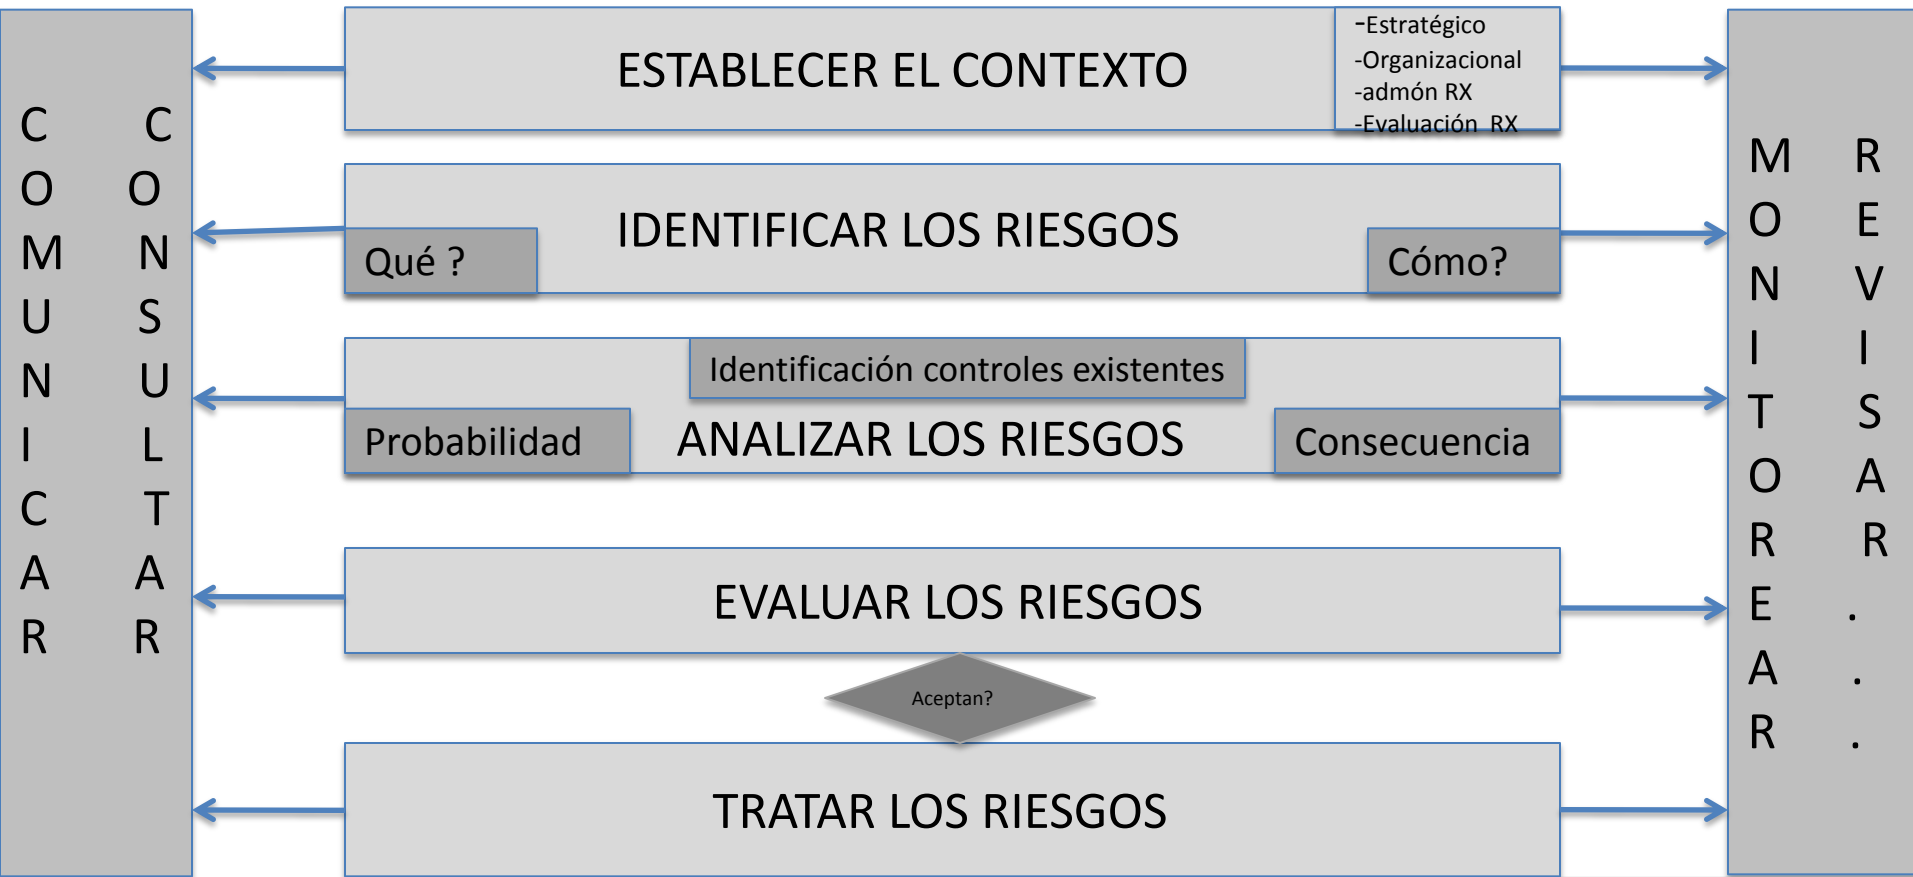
COMUNICAR

CONSULTAR

ESTABLECER EL CONTEXTO

-Estratégico
-Organizacional
-admón RX
-Evaluación RX

IDENTIFICAR LOS RIESGOS

Qué ?

Cómo?

Identificación controles existentes

Probabilidad

ANALIZAR LOS RIESGOS

Consecuencia

EVALUAR LOS RIESGOS

Aceptan?

TRATAR LOS RIESGOS

MONITOREAR

REVISAR...